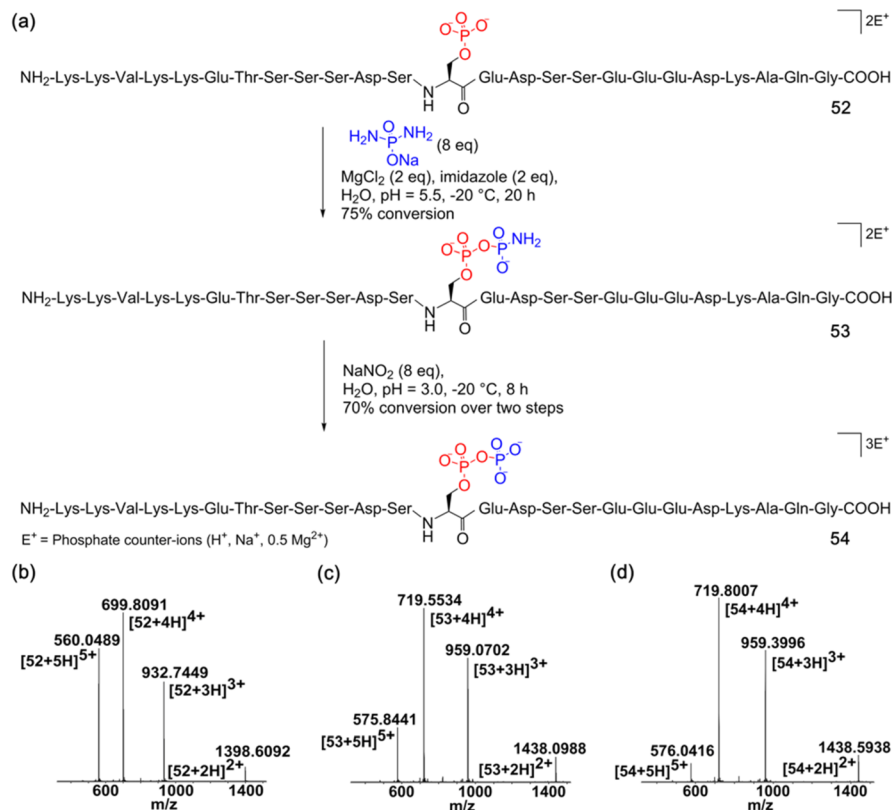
(a)

$2E^+$

NH$_2$-Lys-Lys-Val-Lys-Lys-Glu-Thr-Ser-Ser-Ser-Asp-Ser N H O Glu-Asp-Ser-Ser-Glu-Glu-Glu-Asp-Lys-Ala-Gln-Gly-COOH

52

$H_2N-P(O)(ONa)-NH_2$ (8 eq)
MgCl$_2$ (2 eq), imidazole (2 eq), H$_2$O, pH = 5.5, -20 °C, 20 h
75% conversion

$2E^+$

NH$_2$-Lys-Lys-Val-Lys-Lys-Glu-Thr-Ser-Ser-Ser-Asp-Ser N H O Glu-Asp-Ser-Ser-Glu-Glu-Glu-Asp-Lys-Ala-Gln-Gly-COOH

53

NaNO$_2$ (8 eq),
H$_2$O, pH = 3.0, -20 °C, 8 h
70% conversion over two steps

$3E^+$

NH$_2$-Lys-Lys-Val-Lys-Lys-Glu-Thr-Ser-Ser-Ser-Asp-Ser N H O Glu-Asp-Ser-Ser-Glu-Glu-Glu-Asp-Lys-Ala-Gln-Gly-COOH

E$^+$ = Phosphate counter-ions (H$^+$, Na$^+$, 0.5 Mg$^{2+}$)

54

(b)

699.8091
$[52+4H]^{4+}$
560.0489
$[52+5H]^{5+}$
932.7449
$[52+3H]^{3+}$
1398.6092
$[52+2H]^{2+}$
600 1000 1400
m/z

(c)

719.5534
$[53+4H]^{4+}$
959.0702
$[53+3H]^{3+}$
575.8441
$[53+5H]^{5+}$
1438.0988
$[53+2H]^{2+}$
600 1000 1400
m/z

(d)

719.8007
$[54+4H]^{4+}$
959.3996
$[54+3H]^{3+}$
576.0416
$[54+5H]^{5+}$
1438.5938
$[54+2H]^{2+}$
600 1000 1400
m/z